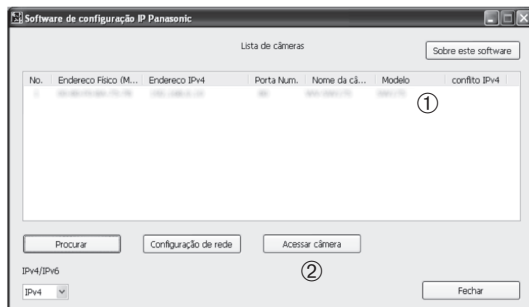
Software de configuração IP Panasonic

Lista de câmeras

Sobre este software

| No. | Endereco Físico (M... | Endereco IPv4 | Porta Num. | Nome da câ... | Modelo | conflito IPv4 |
|---|---|---|---|---|---|---|
| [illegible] | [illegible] | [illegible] | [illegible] | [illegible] | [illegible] | |

①

Procurar

Configuração de rede

Acessar câmera

②

IPv4/IPv6

IPv4

Fechar